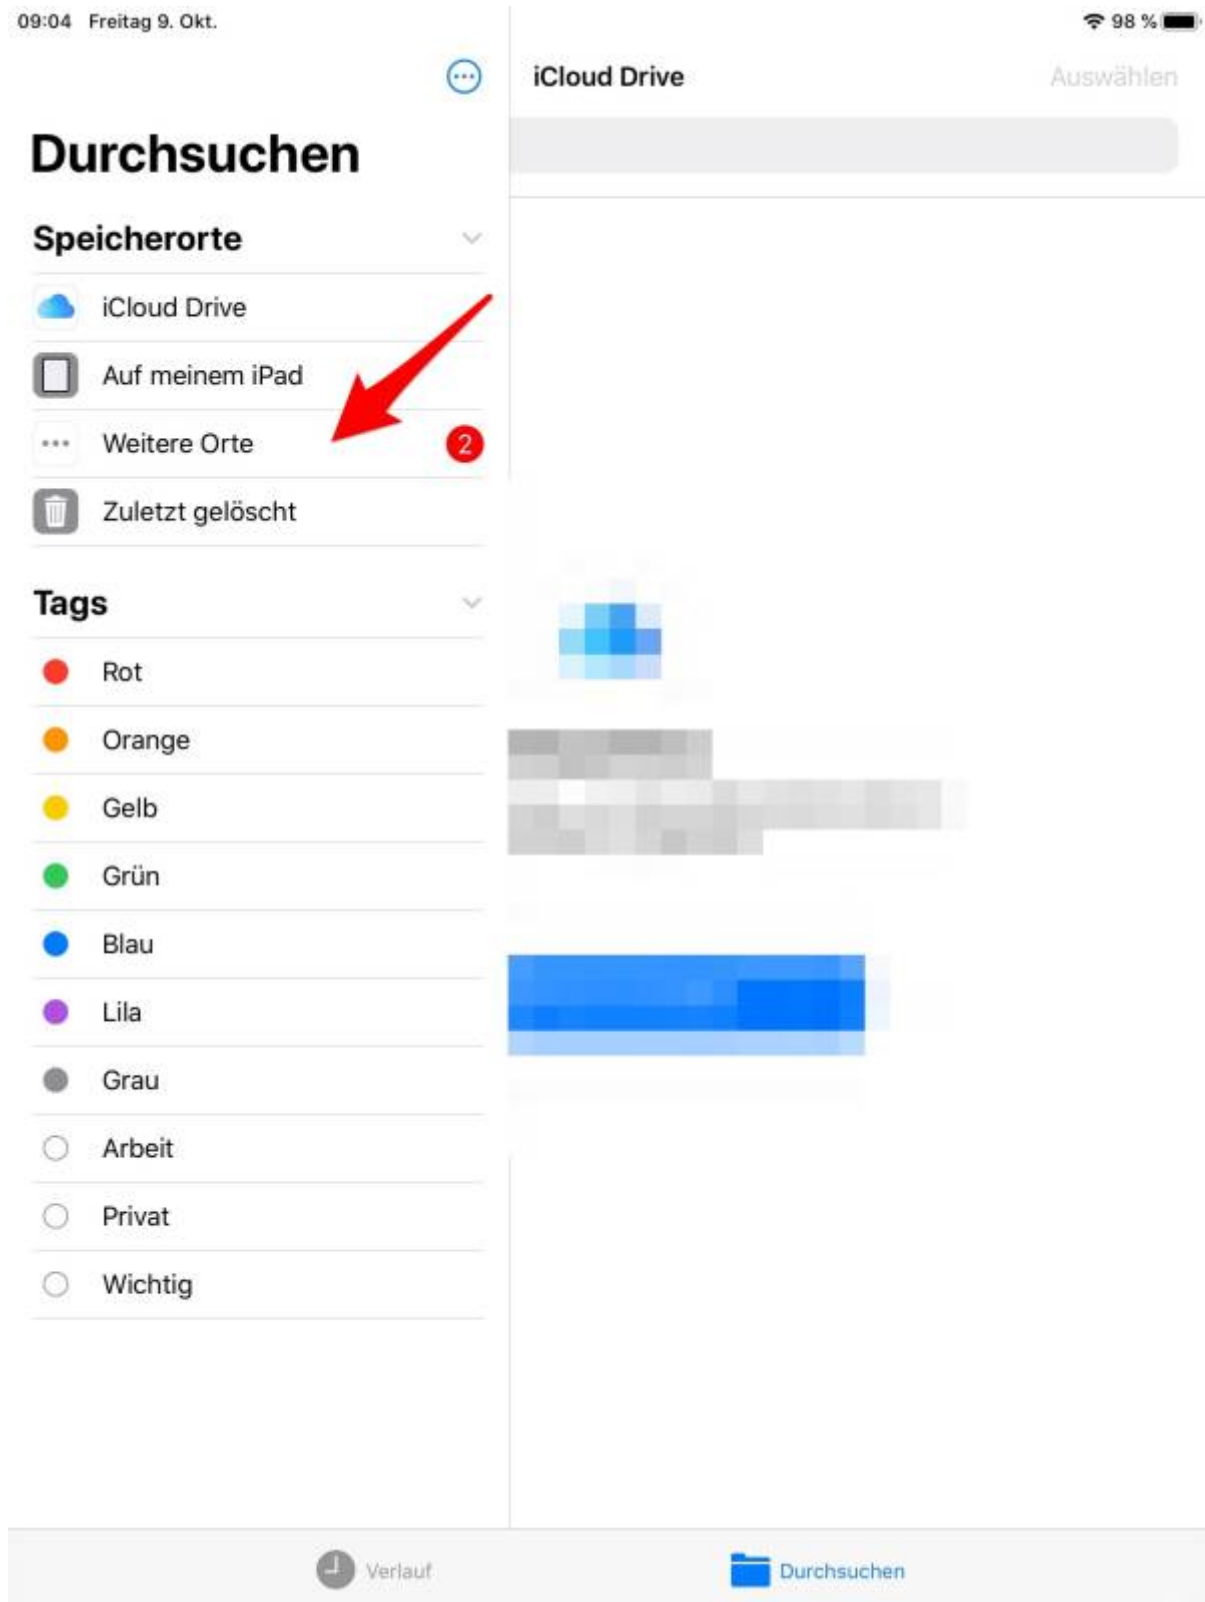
09:04 Freitag 9. Okt.

98 %

Durchsuchen

Speicherorte

iCloud Drive

Auf meinem iPad

Weitere Orte

2

Zuletzt gelöscht

Tags

Rot

Orange

Gelb

Grün

Blau

Lila

Grau

Arbeit

Privat

Wichtig

iCloud Drive

Auswählen

Verlauf

Durchsuchen